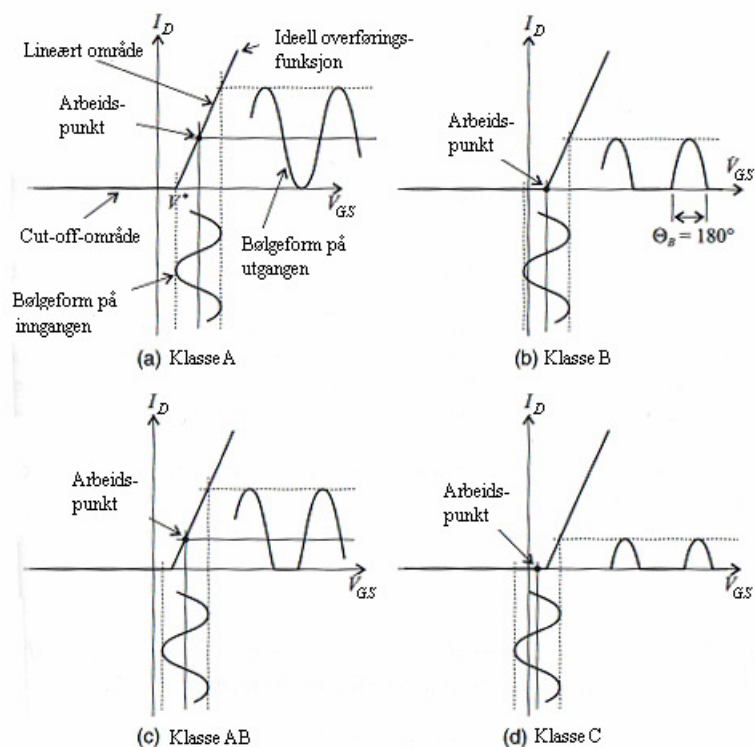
$I_D$

Lineært område

Ideell overføringsfunksjon

Arbeidspunkt

$V^*$

$V_{GS}$

Cut-off-område

Bølgeform på utgangen

Bølgeform på inngangen

(a) Klasse A

$I_D$

Arbeidspunkt

$V_{GS}$

$\Theta_B = 180°$

(b) Klasse B

$I_D$

Arbeidspunkt

$V_{GS}$

(c) Klasse AB

$I_D$

Arbeidspunkt

$V_{GS}$

(d) Klasse C